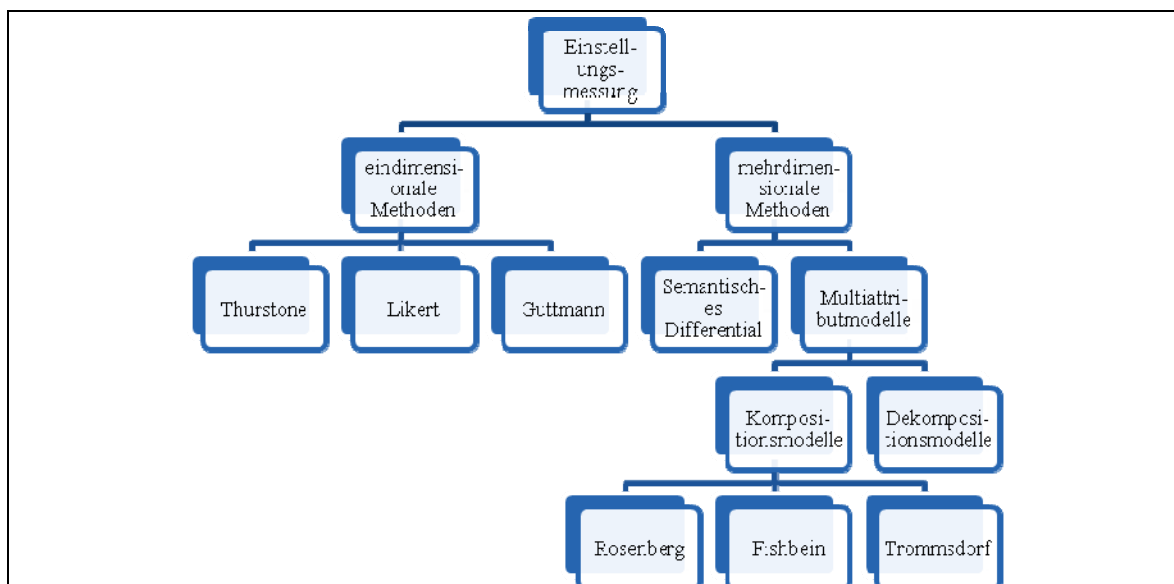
Einstell-ungs-messung

eindimensi-onale Methoden

mehrdimen-sionale Methoden

Thurstone

Likert

Guttmann

Semantisch-es Differential

Multiattri-butmodelle

Komposi-tionsmodelle

Dekomposi-tionsmodelle

Rosenberg

Fishbein

Trommsdorf